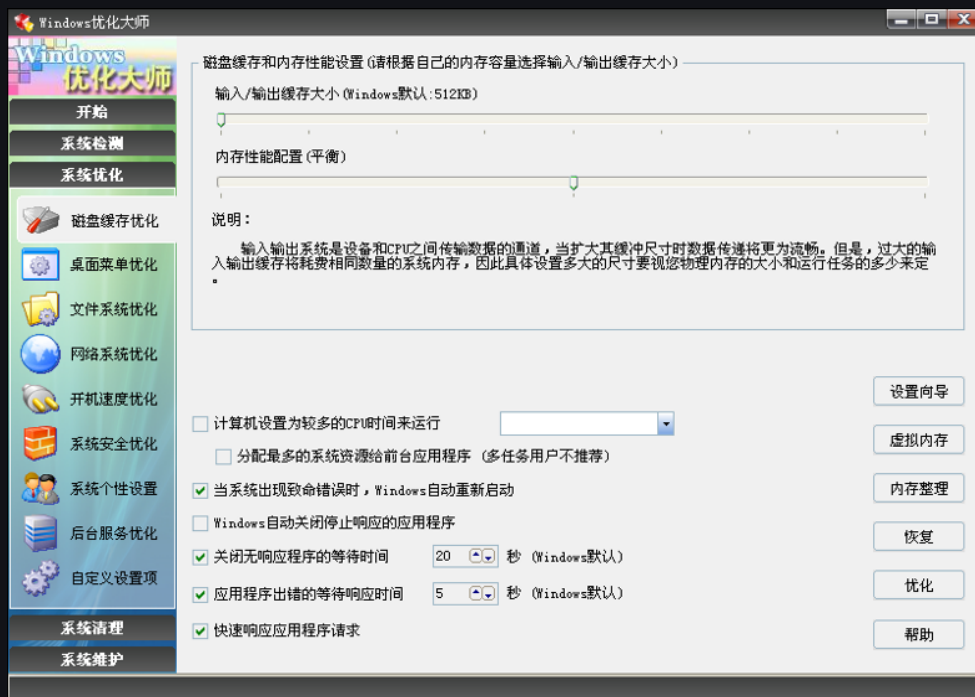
Windows优化大师

Windows
优化大师

开始
系统检测
系统优化
磁盘缓存优化
桌面菜单优化
文件系统优化
网络系统优化
开机速度优化
系统安全优化
系统个性设置
后台服务优化
自定义设置项
系统清理
系统维护

磁盘缓存和内存性能设置(请根据自己的内存容量选择输入/输出缓存大小)

输入/输出缓存大小(Windows默认:512KB)

内存性能配置(平衡)

说明:

输入输出系统是设备和CPU之间传输数据的通道，当扩大其缓冲尺寸时数据传递将更为流畅。但是，过大的输入输出缓存将耗费相同数量的系统内存，因此具体设置多大的尺寸要视您物理内存的大小和运行任务的多少来定。

计算机设置为较多的CPU时间来运行

分配最多的系统资源给前台应用程序 (多任务用户不推荐)

当系统出现致命错误时，Windows自动重新启动

Windows自动关闭停止响应的应用程序

关闭无响应程序的等待时间 20 秒 (Windows默认)

应用程序出错的等待响应时间 5 秒 (Windows默认)

快速响应应用程序请求

设置向导
虚拟内存
内存整理
恢复
优化
帮助